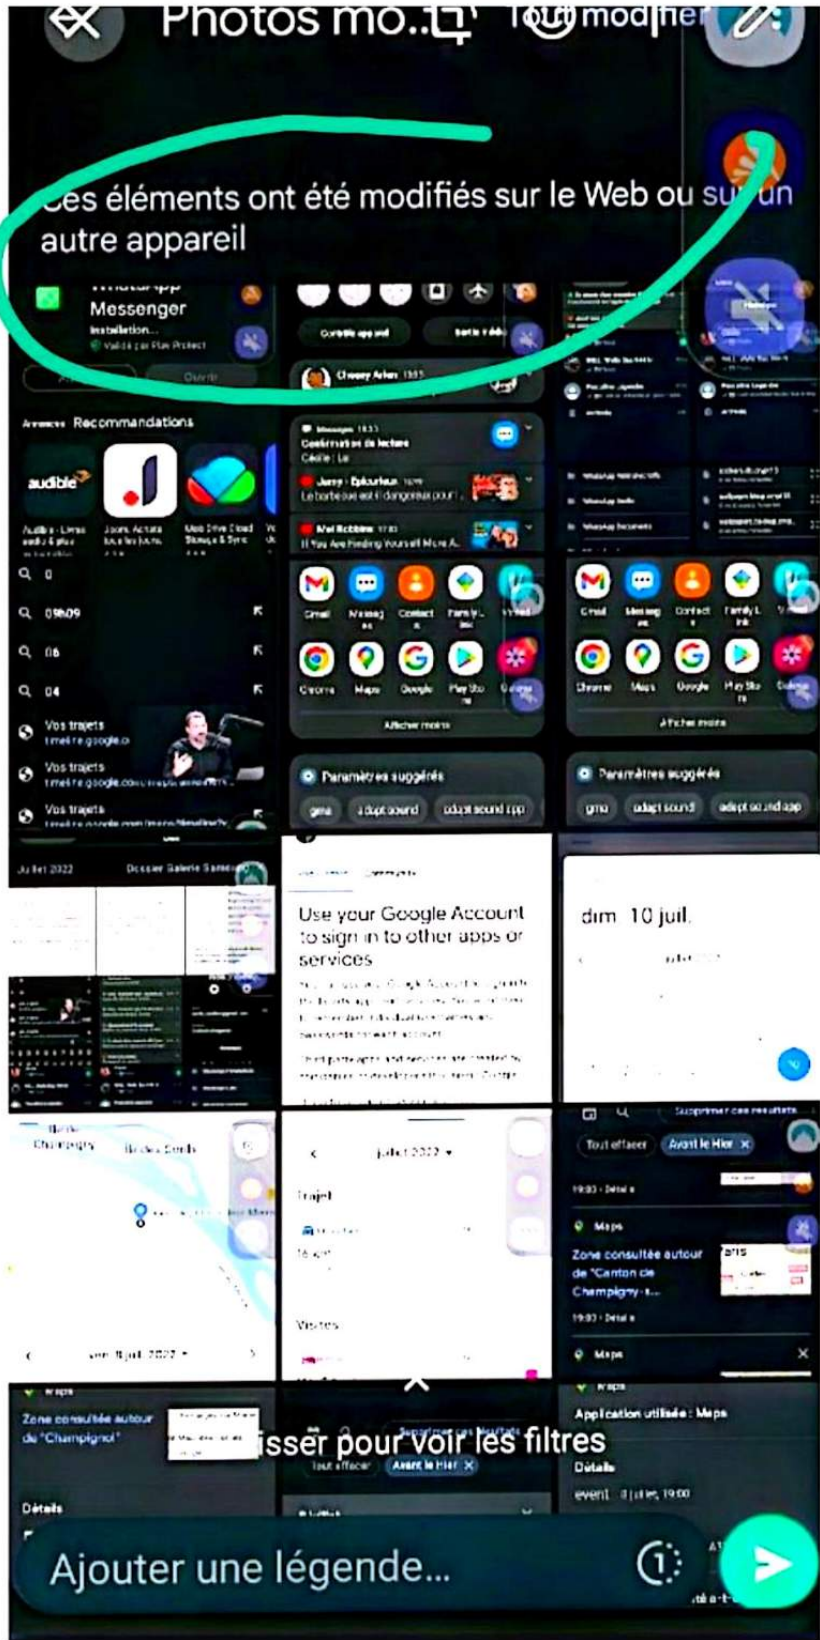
Photos mo... Tout modifier

Ces éléments ont été modifiés sur le Web ou sur un autre appareil

Messenger
Installation...
Validé par Play Protect

Recommandations
audible

Q 0
Q 09h09
Q 06
Q 04
Vos trajets
Vos trajets
Vos trajets

Contrôle appareil

Messages
Confirmation de lecture
Cécile : Lu

Gmail Messages Contacts Family Link Chrome Maps Google Play Store
Afficher moins

Paramètres suggérés
gma adapt sound adapt sound app

Gmail Messages Contacts Family Link Chrome Maps Google Play Store
Afficher moins

Paramètres suggérés
gma adapt sound adapt sound app

Juillet 2022 Dossier Galerie Samsung

Use your Google Account to sign in to other apps or services

dim. 10 juil.

juillet 2022
Trajet
Visites

Supprimer ces résultats
Tout effacer Avant le Hier
Maps
Zone consultée autour de "Canton de Champigny-s..."
Maps

Zone consultée autour de "Champigny"
Détails

Glisser pour voir les filtres
Tout effacer Avant le Hier

Application utilisée : Maps
Détails

Ajouter une légende...